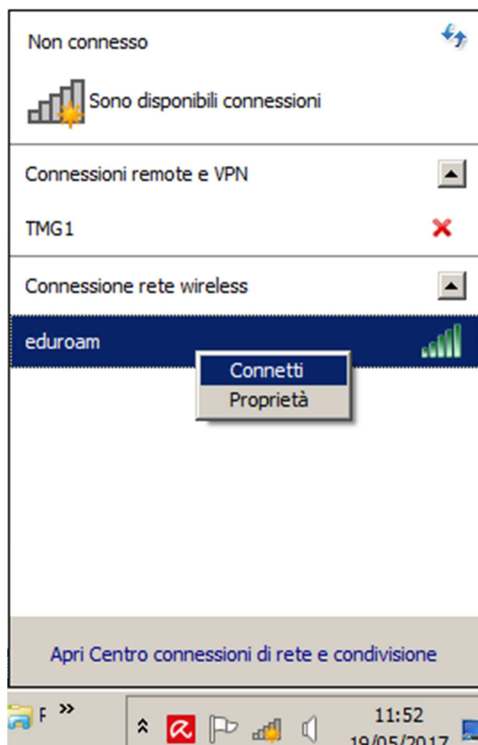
Non connesso

Sono disponibili connessioni

Connessioni remote e VPN

TMG1

Connessione rete wireless

eduroam

Connetti

Proprietà

Apri Centro connessioni di rete e condivisione

F »

11:52

19/05/2017